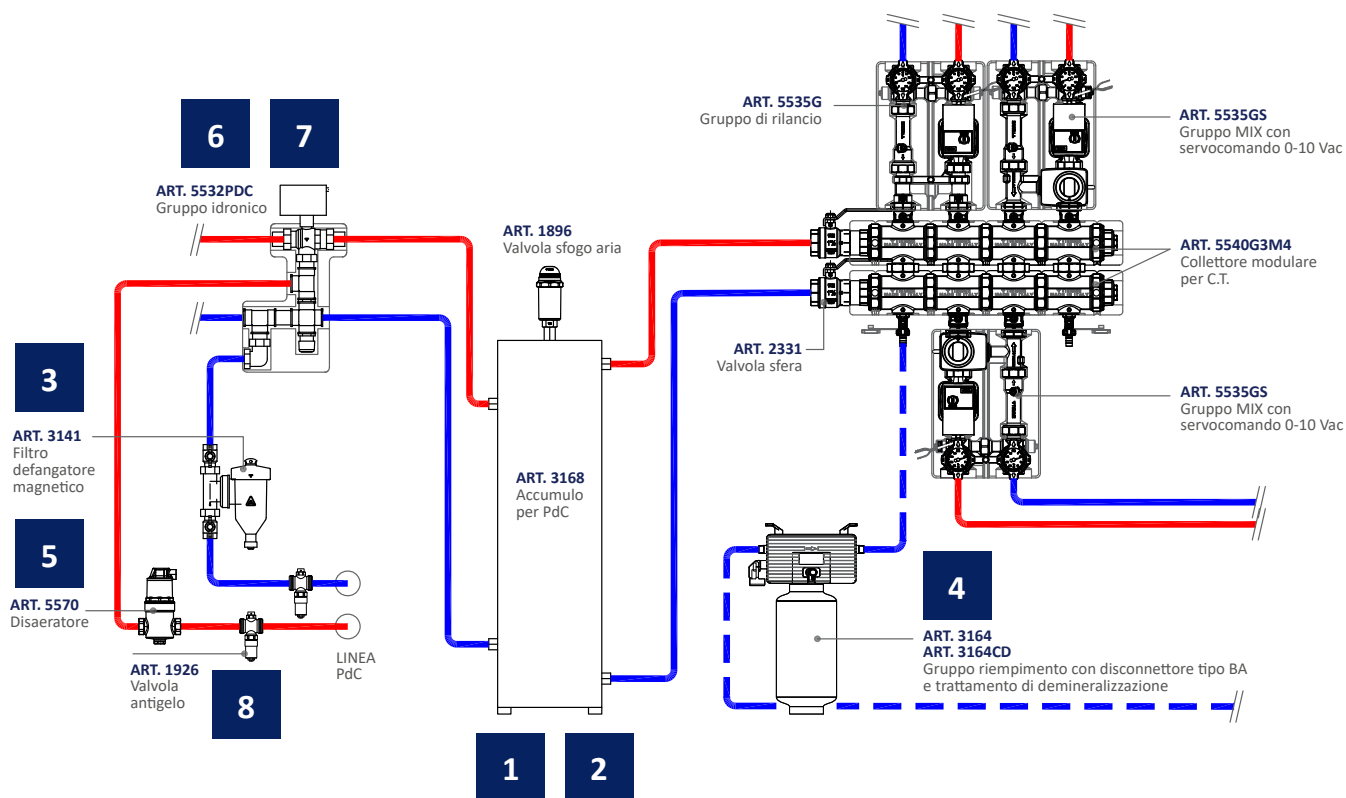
6

7

ART. 5532PDC
Gruppo idronico

3

ART. 3141
Filtro defangatore magnetico

5

ART. 5570
Disaeratore

ART. 1926
Valvola antigelo

8

LINEA PdC

ART. 1896
Valvola sfogo aria

ART. 3168
Accumulo per PdC

1

2

ART. 5535G
Gruppo di rilancio

ART. 5535GS
Gruppo MIX con servocomando 0-10 Vac

ART. 5540G3M4
Collettore modulare per C.T.

ART. 2331
Valvola sfera

ART. 5535GS
Gruppo MIX con servocomando 0-10 Vac

4

ART. 3164
ART. 3164CD
Gruppo riempimento con disconnettore tipo BA e trattamento di demineralizzazione